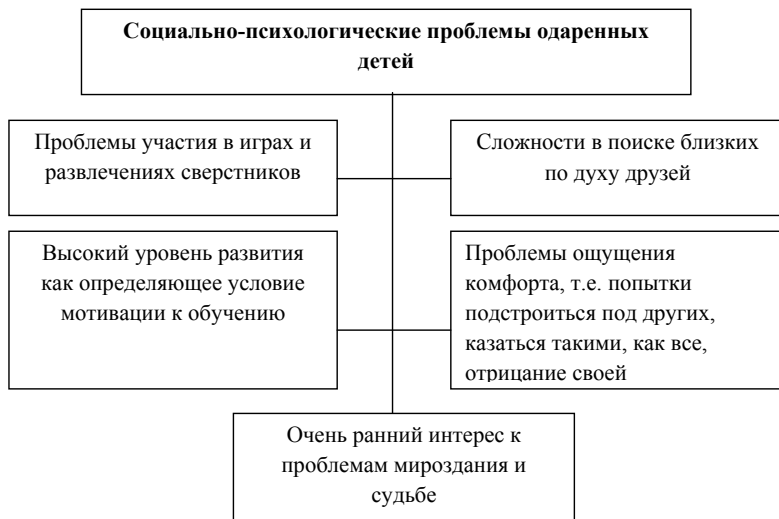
Социально-психологические проблемы одаренных детей

Проблемы участия в играх и развлечениях сверстников

Сложности в поиске близких по духу друзей

Высокий уровень развития как определяющее условие мотивации к обучению

Проблемы ощущения комфорта, т.е. попытки подстроиться под других, казаться такими, как все, отрицание своей

Очень ранний интерес к проблемам мироздания и судьбе